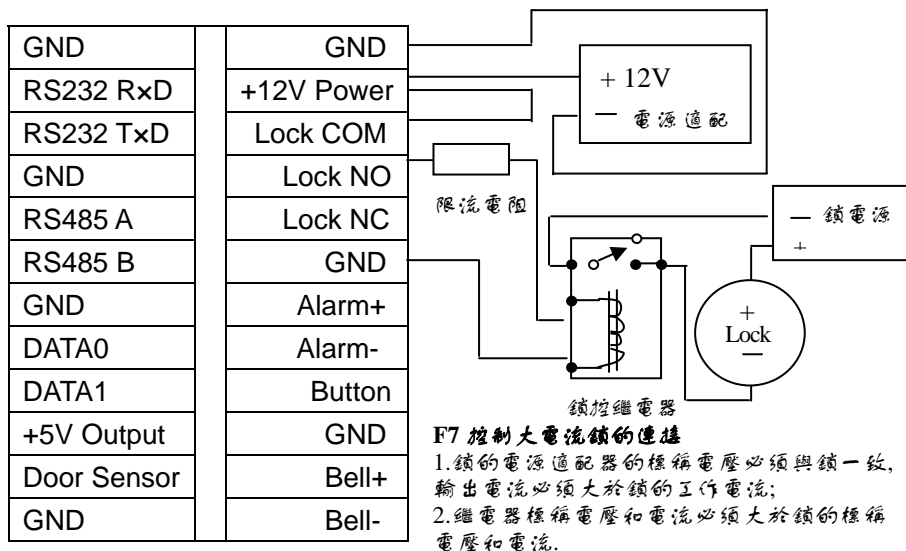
| GND | GND |
|---|---|
| RS232 R×D | +12V Power |
| RS232 T×D | Lock COM |
| GND | Lock NO |
| RS485 A | Lock NC |
| RS485 B | GND |
| GND | Alarm+ |
| DATA0 | Alarm- |
| DATA1 | Button |
| +5V Output | GND |
| Door Sensor | Bell+ |
| GND | Bell- |

+ 12V
— 電源適配

限流電阻

— 鎖電源
+

+
Lock
—

鎖控繼電器

F7 控制大電流鎖的連接
1.鎖的電源適配器的標稱電壓必須與鎖一致,輸出電流必須大於鎖的工作電流;
2.繼電器標稱電壓和電流必須大於鎖的標稱電壓和電流.